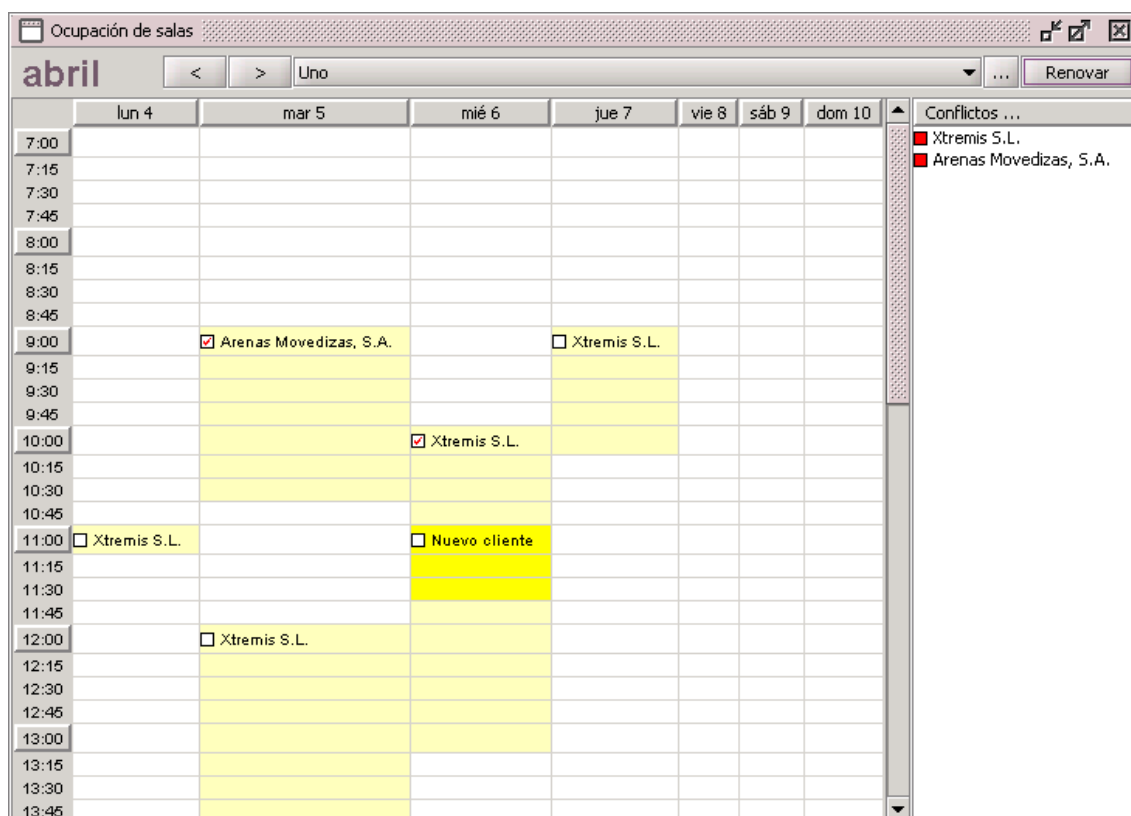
Ocupación de salas

abril < > Uno ... Renovar

| | lun 4 | mar 5 | mié 6 | jue 7 | vie 8 | sáb 9 | dom 10 |
|---|---|---|---|---|---|---|---|
| 7:00 | | | | | | | |
| 7:15 | | | | | | | |
| 7:30 | | | | | | | |
| 7:45 | | | | | | | |
| 8:00 | | | | | | | |
| 8:15 | | | | | | | |
| 8:30 | | | | | | | |
| 8:45 | | | | | | | |
| 9:00 | | Arenas Movedizas, S.A. | | Xtremis S.L. | | | |
| 9:15 | | | | | | | |
| 9:30 | | | | | | | |
| 9:45 | | | | | | | |
| 10:00 | | | Xtremis S.L. | | | | |
| 10:15 | | | | | | | |
| 10:30 | | | | | | | |
| 10:45 | | | | | | | |
| 11:00 | Xtremis S.L. | | Nuevo cliente | | | | |
| 11:15 | | | | | | | |
| 11:30 | | | | | | | |
| 11:45 | | | | | | | |
| 12:00 | | Xtremis S.L. | | | | | |
| 12:15 | | | | | | | |
| 12:30 | | | | | | | |
| 12:45 | | | | | | | |
| 13:00 | | | | | | | |
| 13:15 | | | | | | | |
| 13:30 | | | | | | | |
| 13:45 | | | | | | | |

Conflictos ...
Xtremis S.L.
Arenas Movedizas, S.A.